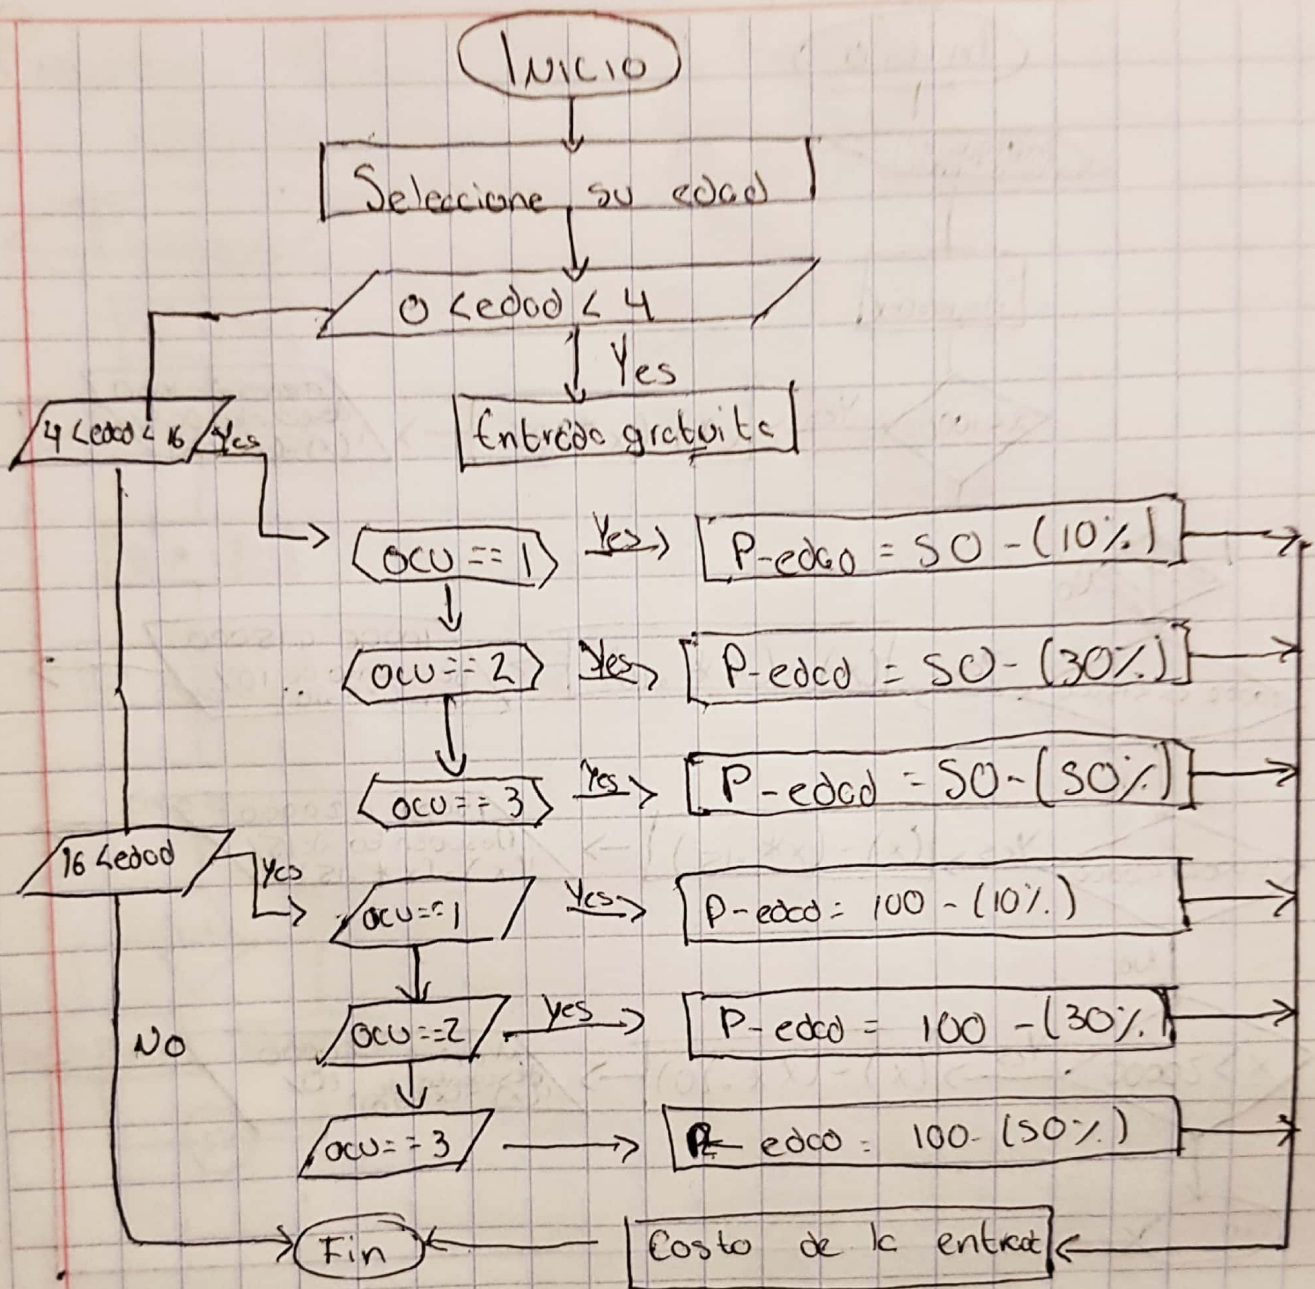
INICIO

Seleccione su edad

0 < edad < 4

Yes

Entrada gratuita

4 < edad < 16

Yes

ocu == 1

Yes

P-edad = 50 - (10%)

ocu == 2

Yes

P-edad = 50 - (30%)

ocu == 3

Yes

P-edad = 50 - (50%)

16 < edad

Yes

ocu == 1

Yes

P-edad = 100 - (10%)

ocu == 2

Yes

P-edad = 100 - (30%)

NO

ocu == 3

P edad = 100 - (50%)

Fin

Costo de la entrad